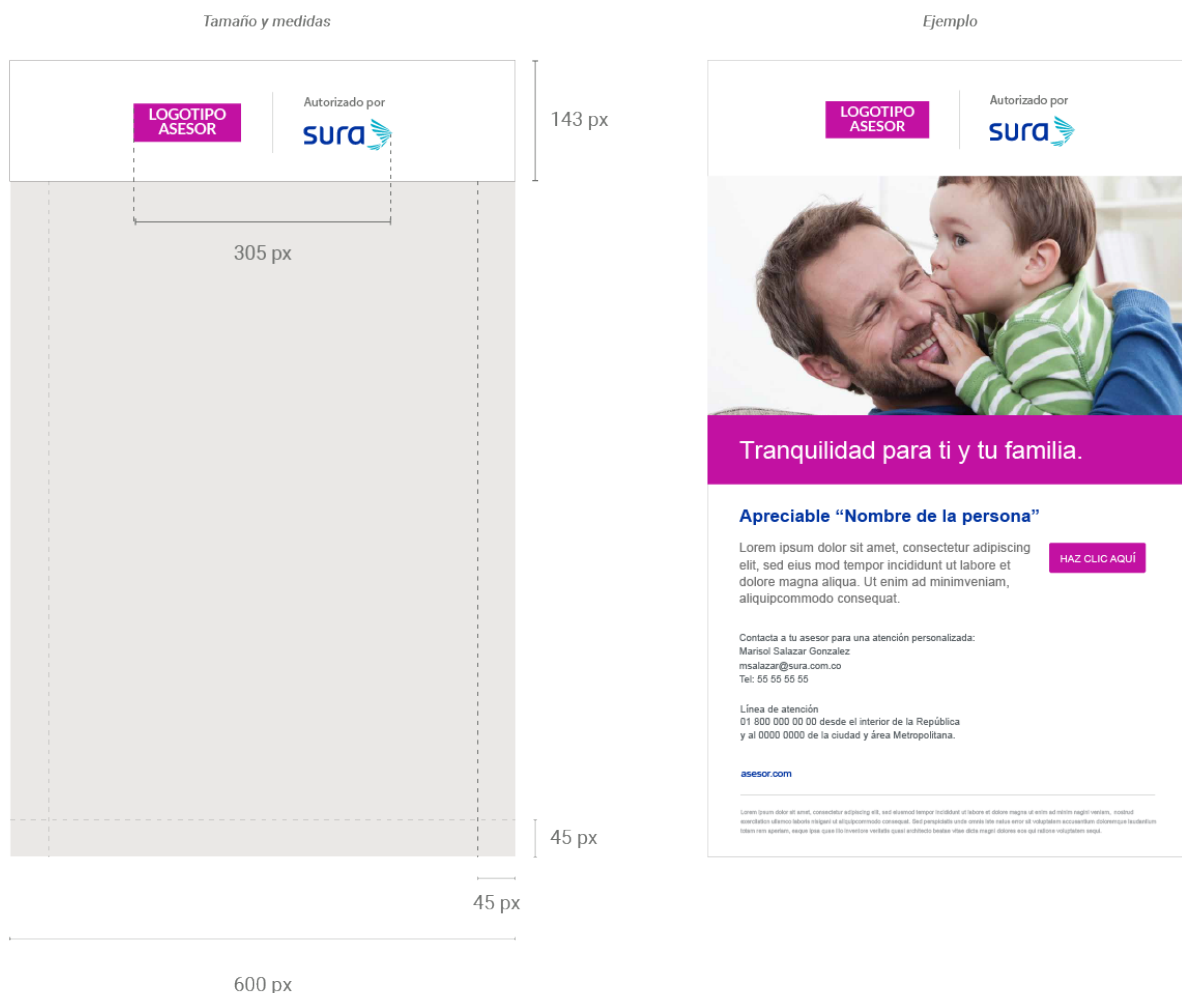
Tamaño y medidas

LOGOTIPO ASESOR

Autorizado por

sura

143 px

305 px

45 px

45 px

600 px

Ejemplo

LOGOTIPO ASESOR

Autorizado por

sura

Tranquilidad para ti y tu familia.

Apreciable “Nombre de la persona”

Lorem ipsum dolor sit amet, consectetur adipiscing elit, sed eius mod tempor incididunt ut labore et dolore magna aliqua. Ut enim ad minimveniam, aliquipcommodo consequat.

HAZ CLIC AQUÍ

Contacta a tu asesor para una atención personalizada:
Marisol Salazar Gonzalez
msalazar@sura.com.co
Tel: 55 55 55 55

Línea de atención
01 800 000 00 00 desde el interior de la República
y al 0000 0000 de la ciudad y área Metropolitana.

asesor.com

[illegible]